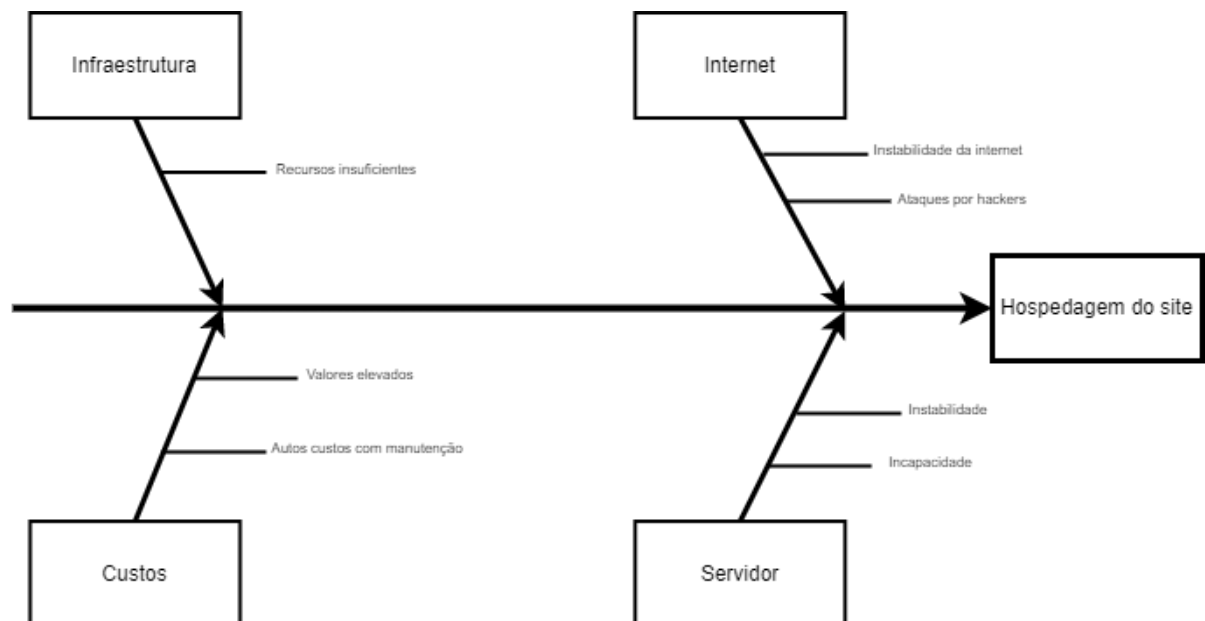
Infraestrutura

Recursos insuficientes

Internet

Instabilidade da internet

Ataques por hackers

Hospedagem do site

Valores elevados

Autos custos com manutenção

Instabilidade

Incapacidade

Custos

Servidor